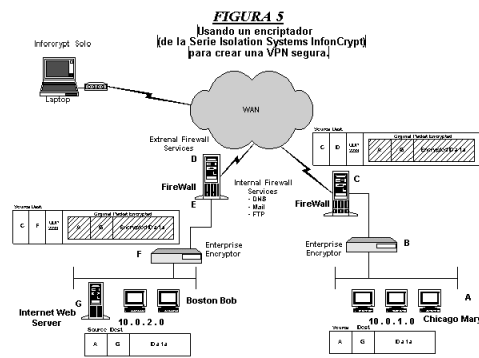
FIGURA 5
Usando un encriptador (de la Serie Isolation Systems InfonCrypt) para crear una VPN segura.

Inforcrypt Solo

Laptop

WAN

Extrenal Firewall Services

D

FireWall

E

Internal Firewall Services
- DNS
- Mail
- FTP

C

FireWall

Source Dest.

| C | D | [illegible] | E | B | Encrypted Da ta |
|---|---|---|---|---|---|

Source Dest.

| C | F | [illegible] | E | B | Encrypted Da ta |
|---|---|---|---|---|---|

Enterprise Encryptor

F

Enterprise Encryptor

B

G

Internet Web Server

Boston Bob

10.0.2.0

Source Dest.

| A | G | Da ta |
|---|---|---|

A

10.0.1.0

Chicago Mary

Source Dest.

| A | G | Da ta |
|---|---|---|